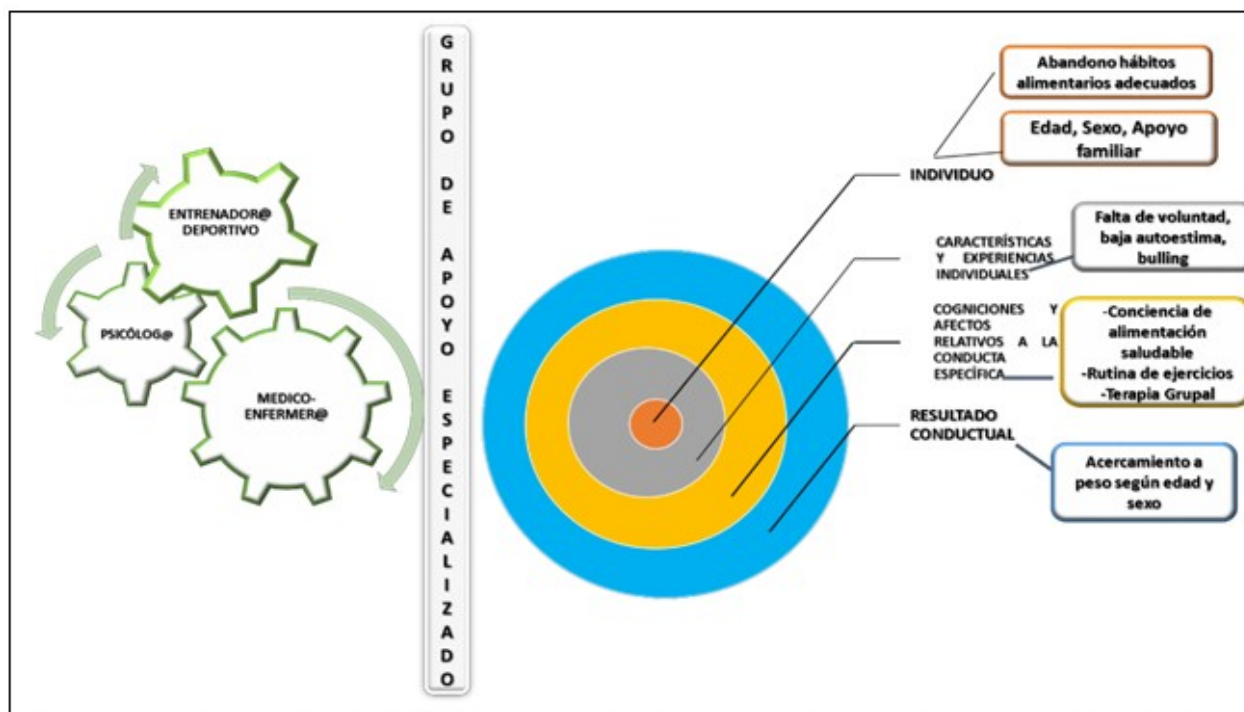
ENTRENADOR@ DEPORTIVO

PSICÓLOG@

MEDICO-ENFERMER@

GRUPO DE APOYO ESPECIALIZADO

Abandono hábitos alimentarios adecuados

Edad, Sexo, Apoyo familiar

INDIVIDUO

CARACTERÍSTICAS Y EXPERIENCIAS INDIVIDUALES

Falta de voluntad, baja autoestima, bulling

COGNICIONES Y AFECTOS RELATIVOS A LA CONDUCTA ESPECÍFICA

-Conciencia de alimentación saludable
-Rutina de ejercicios
-Terapia Grupal

RESULTADO CONDUCTUAL

Acercamiento a peso según edad y sexo